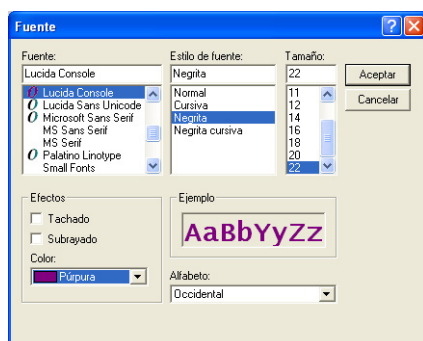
Fuente

Fuente:
Lucida Console
Lucida Console
Lucida Sans Unicode
Microsoft Sans Serif
MS Sans Serif
MS Serif
Palatino Linotype
Small Fonts

Estilo de fuente:
Negrita
Normal
Cursiva
Negrita
Negrita cursiva

Tamaño:
22
11
12
14
16
18
20
22

Aceptar
Cancelar

Efectos
Tachado
Subrayado
Color:
Púrpura

Ejemplo
AaBbYyZz

Alfabeto:
Occidental